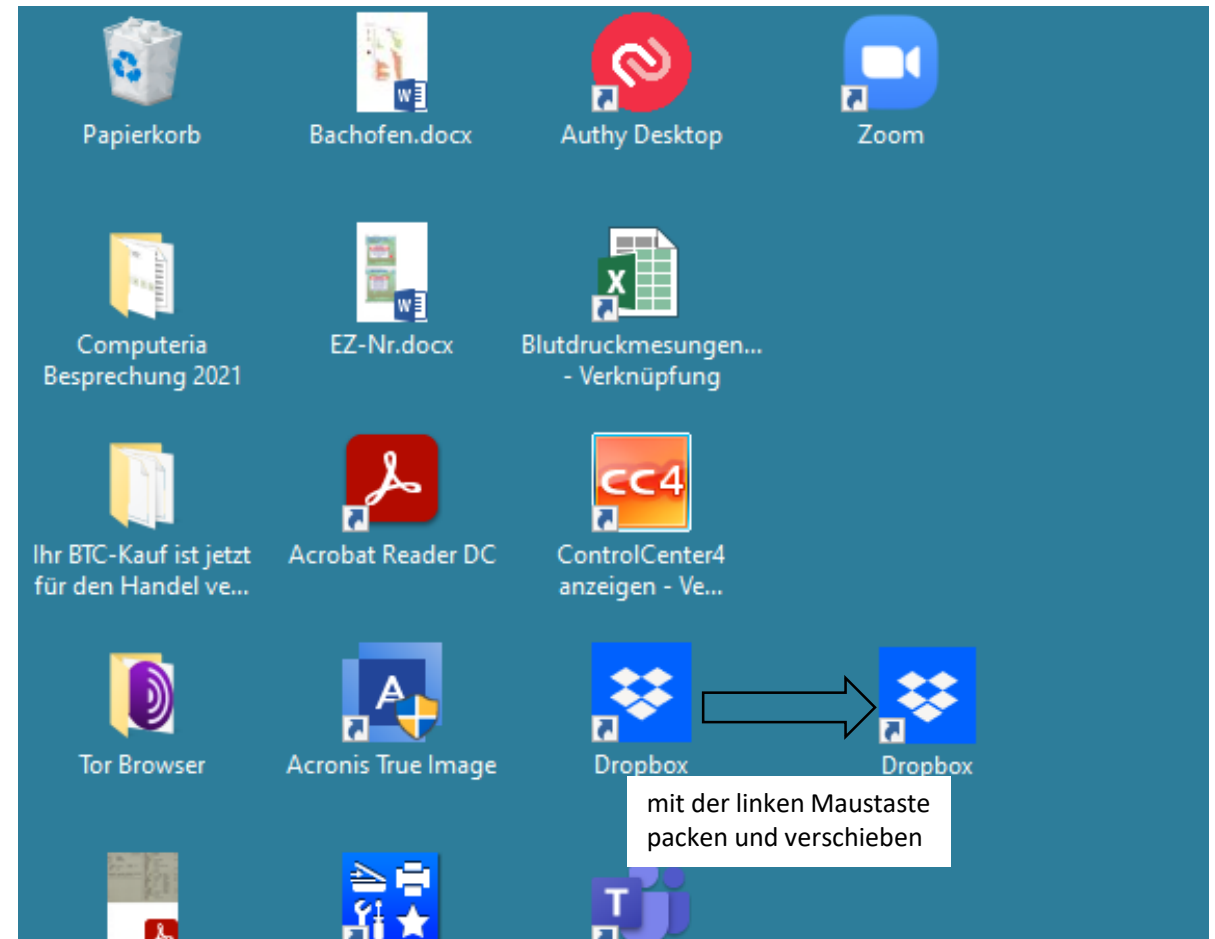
Papierkorb

Bachofen.docx

Authy Desktop

Zoom

Computeria Besprechung 2021

EZ-Nr.docx

Blutdruckmesungen... - Verknüpfung

Ihr BTC-Kauf ist jetzt für den Handel ve...

Acrobat Reader DC

CC4

ControlCenter4 anzeigen - Ve...

Tor Browser

Acronis True Image

Dropbox

Dropbox

mit der linken Maustaste packen und verschieben